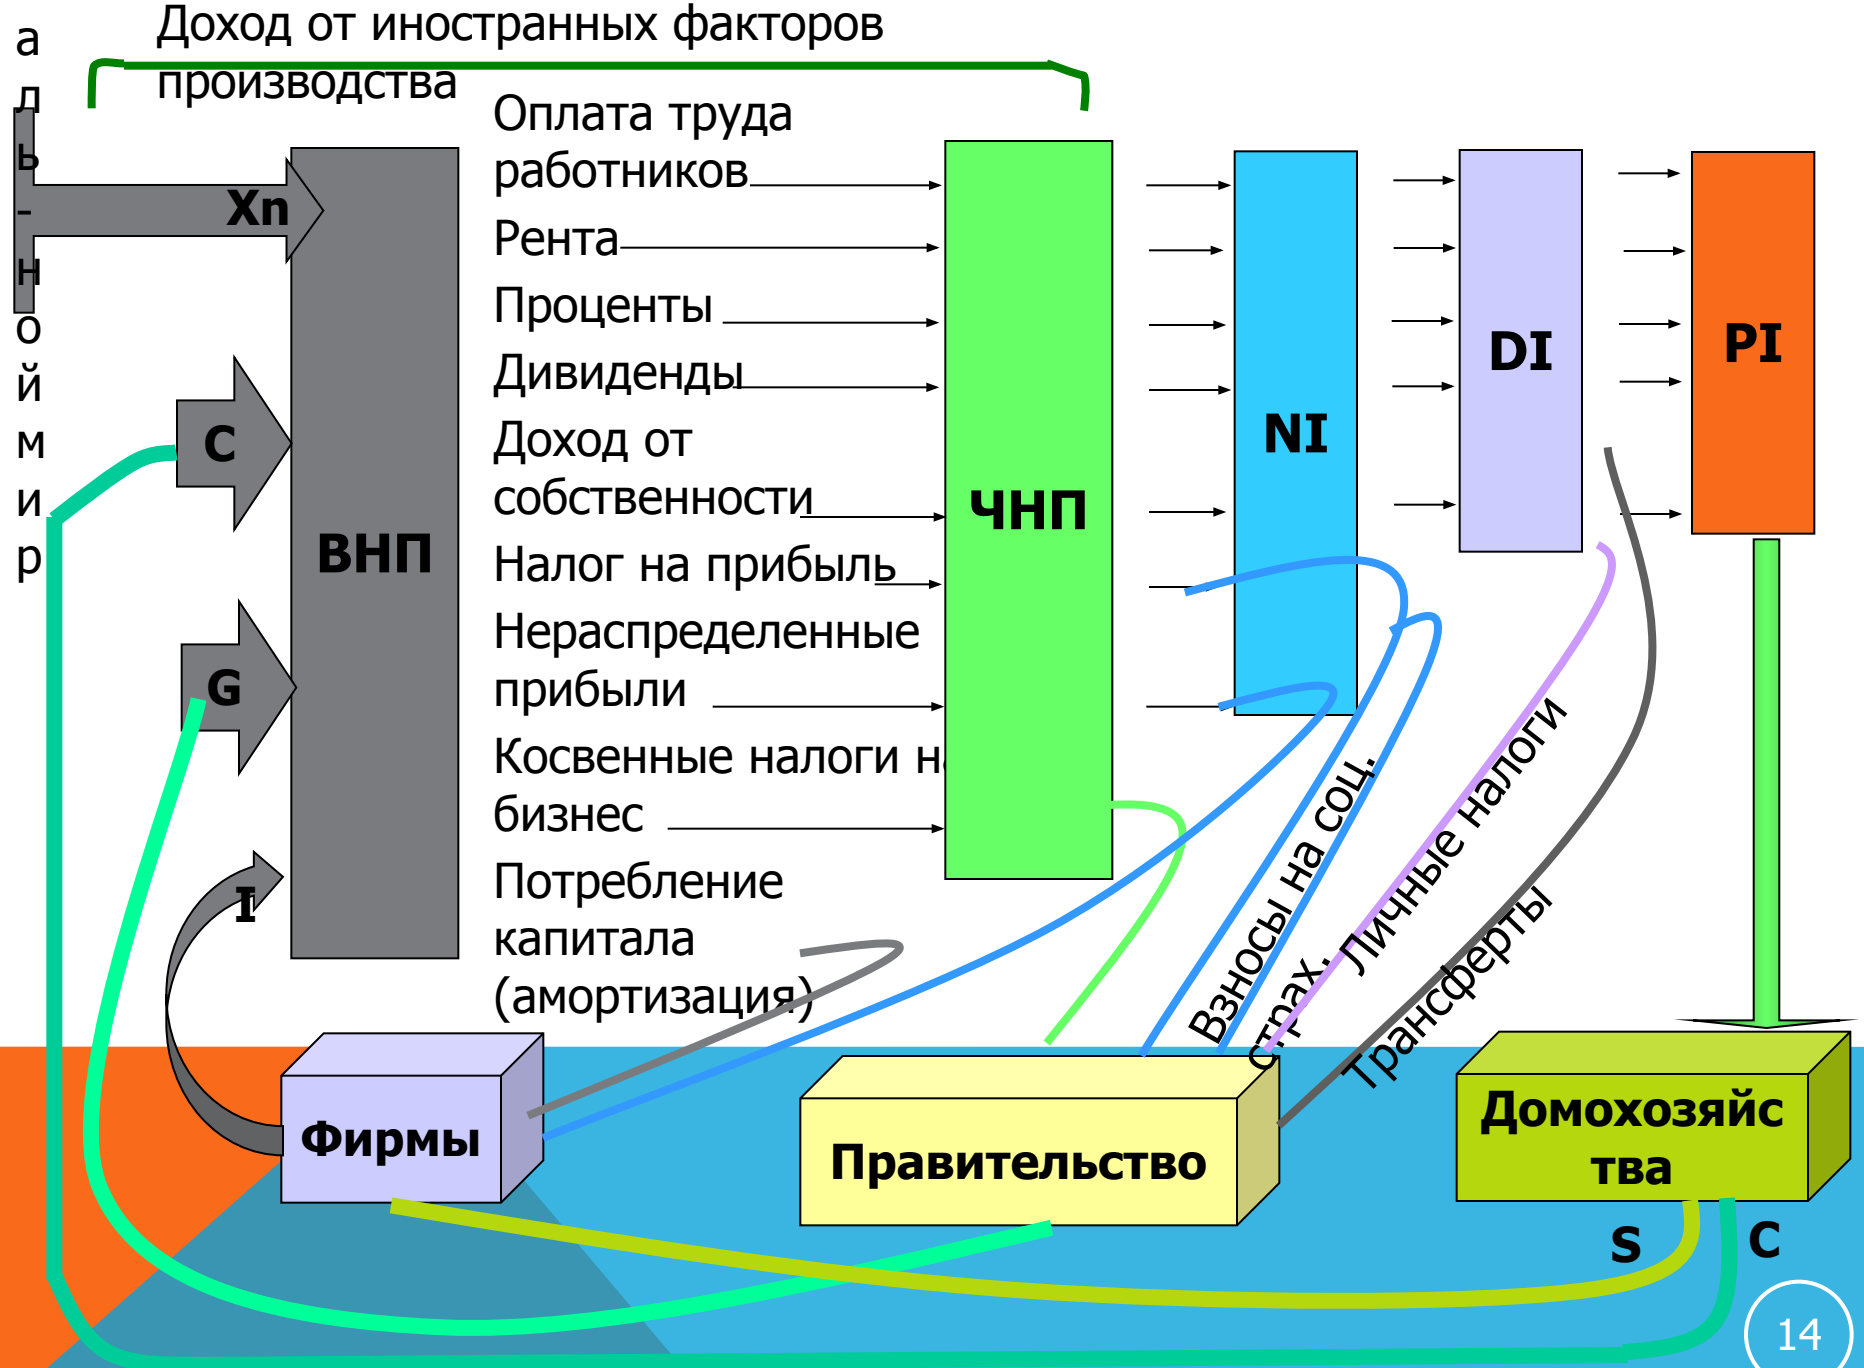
Доход от иностранных факторов производства

а д ь - н о й м и р

Xn

C

G

I

ВНП

Оплата труда работников

Рента

Проценты

Дивиденды

Доход от собственности

Налог на прибыль

Нераспределенные прибыли

Косвенные налоги н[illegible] бизнес

Потребление капитала (амортизация)

ЧНП

NI

DI

PI

Взносы на соц. страх.

Личные налоги

Трансферты

Фирмы

Правительство

Домохозяйства

S

C

14